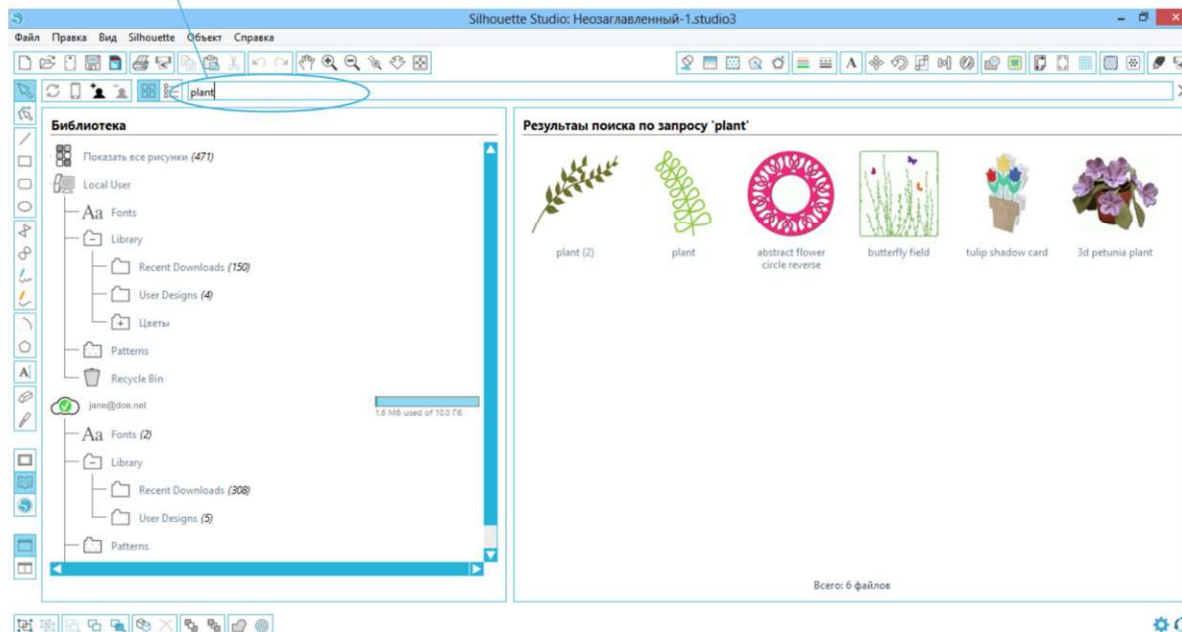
Silhouette Studio: Неозаглавленный-1.studio3

Файл Правка Вид Silhouette Объект Справка

plant

Библиотека

Показать все рисунки (471)

Local User

Fonts

Library

Recent Downloads (150)

User Designs (4)

Цветы

Patterns

Recycle Bin

jane@doe.net

1.6 Мб used of 10.0 Гб

Fonts (2)

Library

Recent Downloads (308)

User Designs (5)

Patterns

Результаты поиска по запросу 'plant'

plant (2)

plant

abstract flower circle reverse

butterfly field

tulip shadow card

3d petunia plant

Всего: 6 файлов